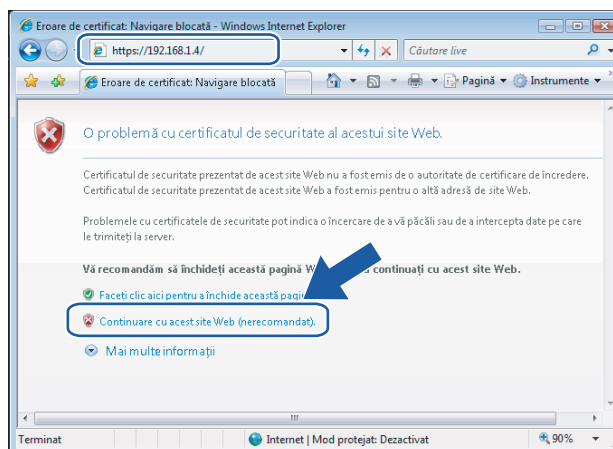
Eroare de certificat: Navigare blocată - Windows Internet Explorer

https://192.168.1.4/

Căutare live

Eroare de certificat: Navigare blocată

Pagină ▾ Instrumente ▾

O problemă cu certificatul de securitate al acestui site Web.

Certificatul de securitate prezentat de acest site Web nu a fost emis de o autoritate de certificare de încredere. Certificatul de securitate prezentat de acest site Web a fost emis pentru o altă adresă de site Web.

Problemele cu certificatele de securitate pot indica o încercare de a vă păcăli sau de a intercepta date pe care le trimiteți la server.

Vă recomandăm să închideți această pagină W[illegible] continuați cu acest site Web.

Faceți clic aici pentru a închide această pagi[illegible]

Continuare cu acest site Web (nerecomandat).

Mai multe informații

Terminat

Internet | Mod protejat: Dezactivat

90%